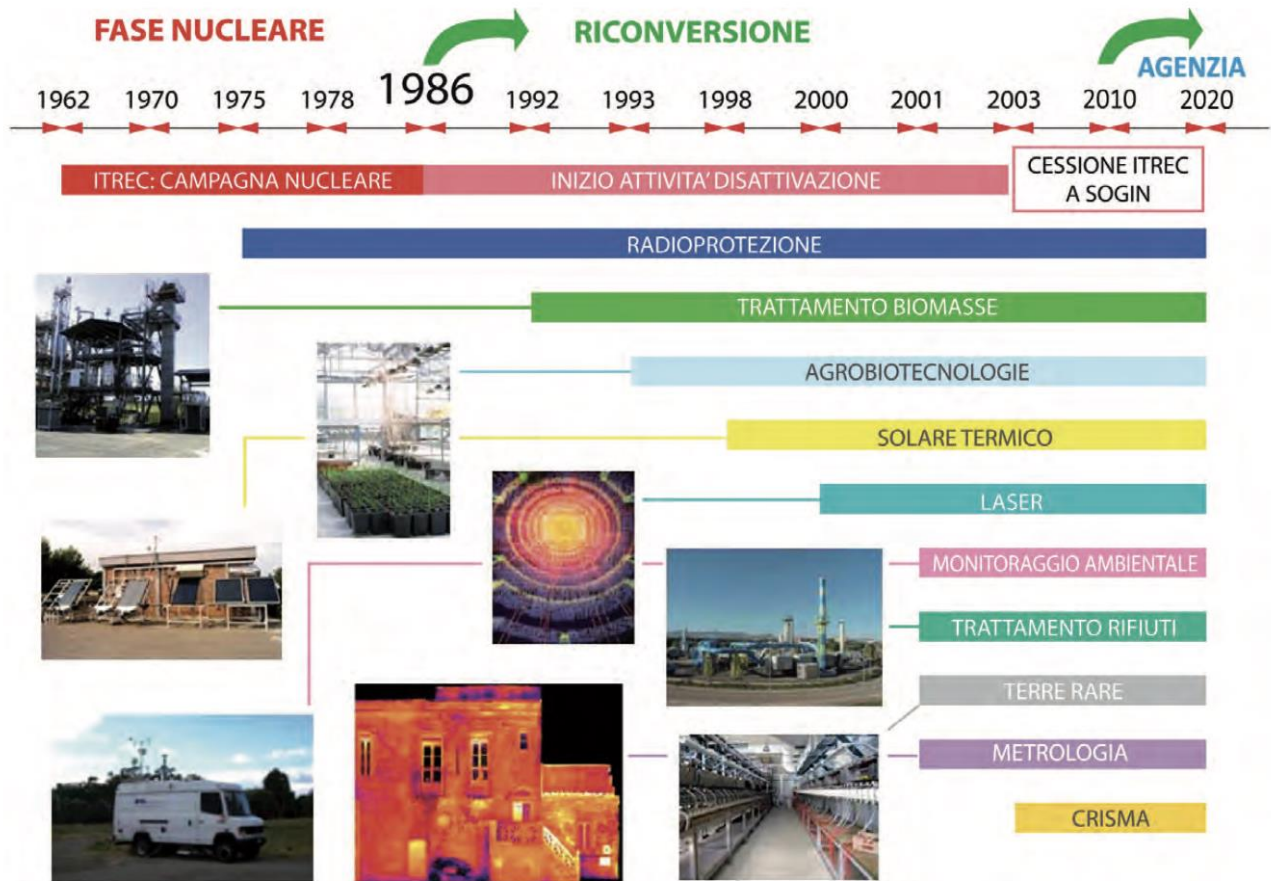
FASE NUCLEARE

RICONVERSIONE

AGENZIA

1962 1970 1975 1978 1986 1992 1993 1998 2000 2001 2003 2010 2020

ITREC: CAMPAGNA NUCLEARE

INIZIO ATTIVITA' DISATTIVAZIONE

CESSIONE ITREC A SOGIN

RADIOPROTEZIONE

TRATTAMENTO BIOMASSE

AGROBIOTECNOLOGIE

SOLARE TERMICO

LASER

MONITORAGGIO AMBIENTALE

TRATTAMENTO RIFIUTI

TERRE RARE

METROLOGIA

CRISMA